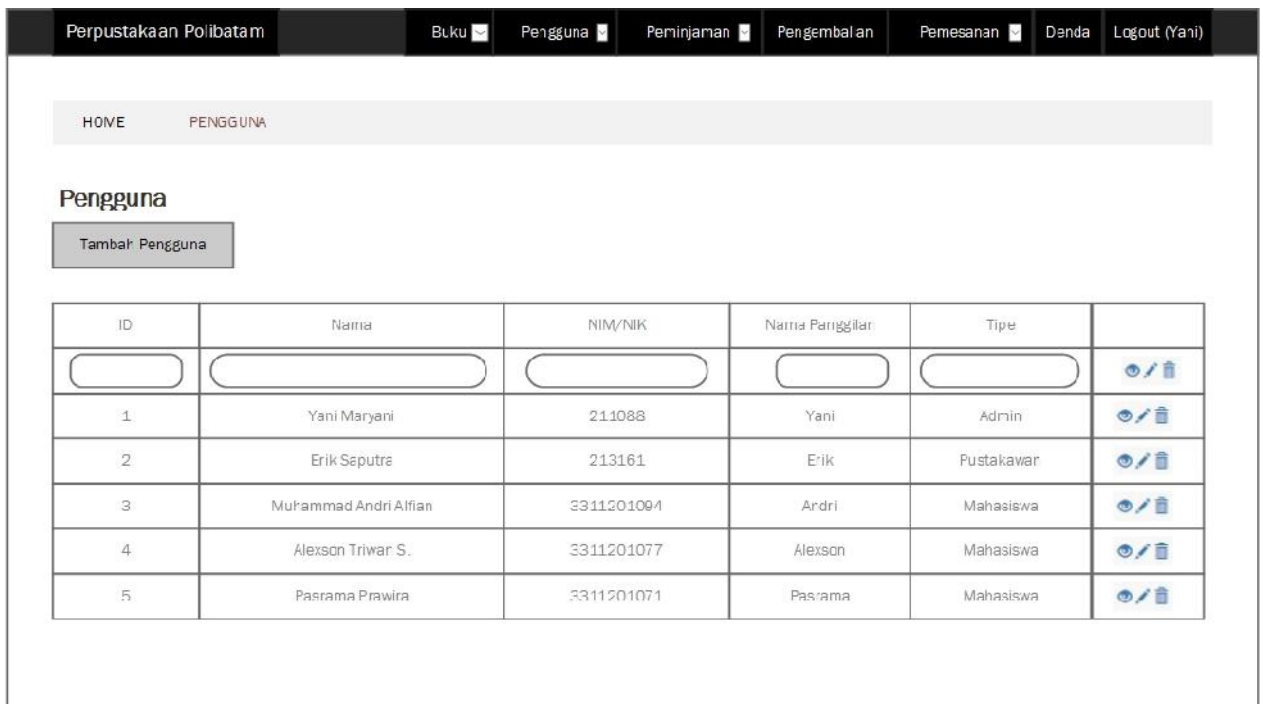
Perpustakaan Polibatam | Buku | Pengguna | Peminjaman | Pengembalian | Pemesanan | Denda | Logout (Yani)

HOME PENGGUNA

Pengguna

Tambah Pengguna

| ID | Nama | NIM/NIK | Nama Panggilan | Tipe | |
|---|---|---|---|---|---|
| | | | | | |
| 1 | Yani Maryani | 211088 | Yani | Admin | |
| 2 | Erik Saputra | 213161 | Erik | Pustakawan | |
| 3 | Muhammad Andri Alfian | 3311201094 | Andri | Mahasiswa | |
| 4 | Alexson Triwan S. | 3311201077 | Alexson | Mahasiswa | |
| 5 | Pasrama Prawira | 3311201071 | Pasrama | Mahasiswa | |